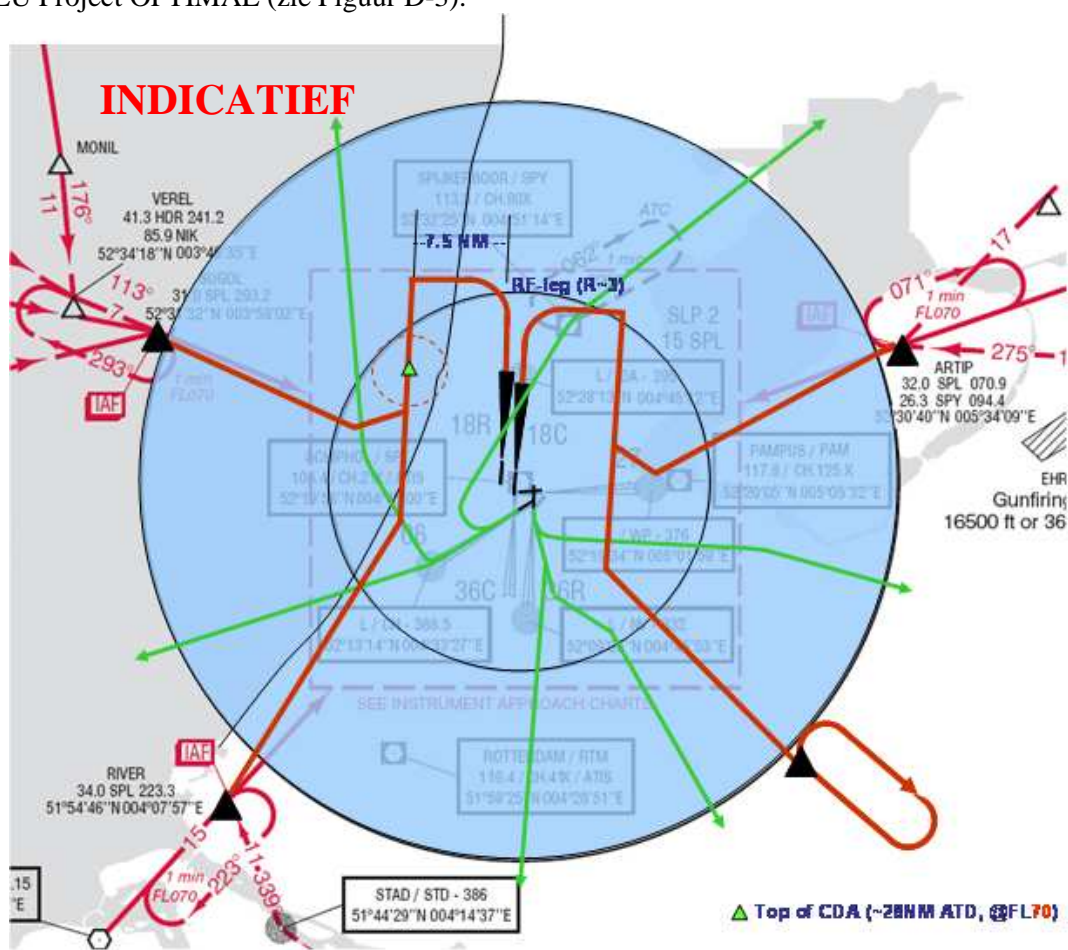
EU Project OPTIMAL (zie Figuur B-5).

INDICATIEF

MONIL
176°
11
VEREL
41.3 HDR 241.2
85.9 NIK
52°34'18''N 003°4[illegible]
113°
7
293°
IAF
1 min
FL070
SPIJKERBOOR / SPY
113.3 / CH.80X
52°32'25''N 004°51'14''E
ATC
-7.5 NM-
RF-leg (R~3)
082°
1 min
SLP 2
15 SPL
IAF
071°
1 min
FL070
17
275°
ARTIP
32.0 SPL 070.9
26.3 SPY 094.4
52°30'40''N 005°34'09''E
EHR
Gunfiring
16500 ft or 36
18R
18C
PAMPUS / PAM
117.8 / CH.125.X
52°20'05''N 005°05'32''E
36C
06
36R
SEE INSTRUMENT APPROACH CHARTS
ROTTERDAM / RTM
110.4 / CH.41X / ATIS
51°59'25''N 004°28'51''E
IAF
RIVER
34.0 SPL 223.3
51°54'46''N 004°07'57''E
15
1 min
FL070
223°
339
STAD / STD - 386
51°44'29''N 004°14'37''E
.15
°E
△ Top of CDA (~28NM ATD, @FL70)